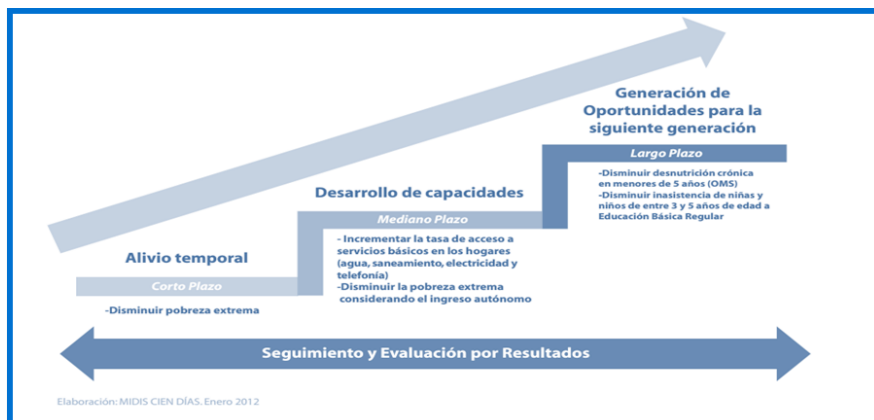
Generación de Oportunidades para la siguiente generación

Largo Plazo

-Disminuir desnutrición crónica en menores de 5 años (OMS)
-Disminuir inasistencia de niñas y niños de entre 3 y 5 años de edad a Educación Básica Regular

Desarrollo de capacidades

Mediano Plazo

- Incrementar la tasa de acceso a servicios básicos en los hogares (agua, saneamiento, electricidad y telefonía)
-Disminuir la pobreza extrema considerando el ingreso autónomo

Alivio temporal

Corto Plazo

-Disminuir pobreza extrema

Seguimiento y Evaluación por Resultados

Elaboración: MIDIS CIEN DÍAS. Enero 2012